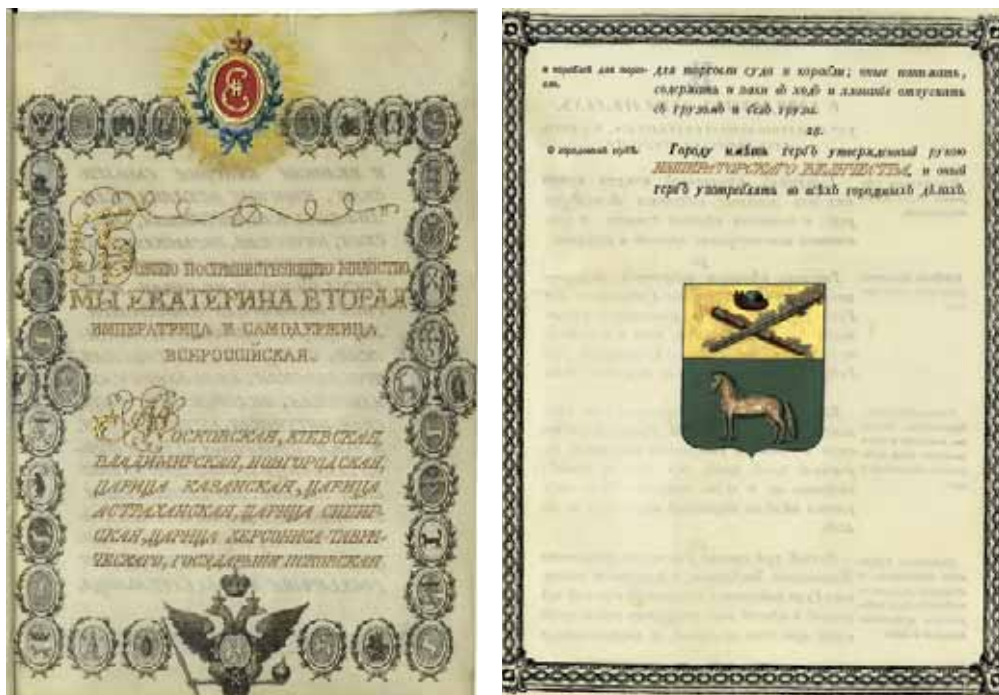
Божиею поспешествующею милостию
МЫ ЕКАТЕРИНА ВТОРАЯ
ИМПЕРАТРИЦА И САМОДЕРЖИЦА ВСЕРОССИЙСКАЯ.

Московская, Киевская, Владимирская, Новгородская, Царица Казанская, Царица Астраханская, Царица Сибирская, Царица Херсониса-Таврического, Государыня Псковская

и корабли для торговли. для торговли суда и корабли; тоже плавать, содержать и паки въ ходъ и плаванiе отпускать съ грузомъ и безъ груза.

28.

О городовомъ гербѣ. Городу имѣть гербъ утвержденный рукою ИМПЕРАТОРСКАГО ВЕЛИЧЕСТВА, и оный гербъ употреблять во всѣхъ городскихъ дѣлахъ.